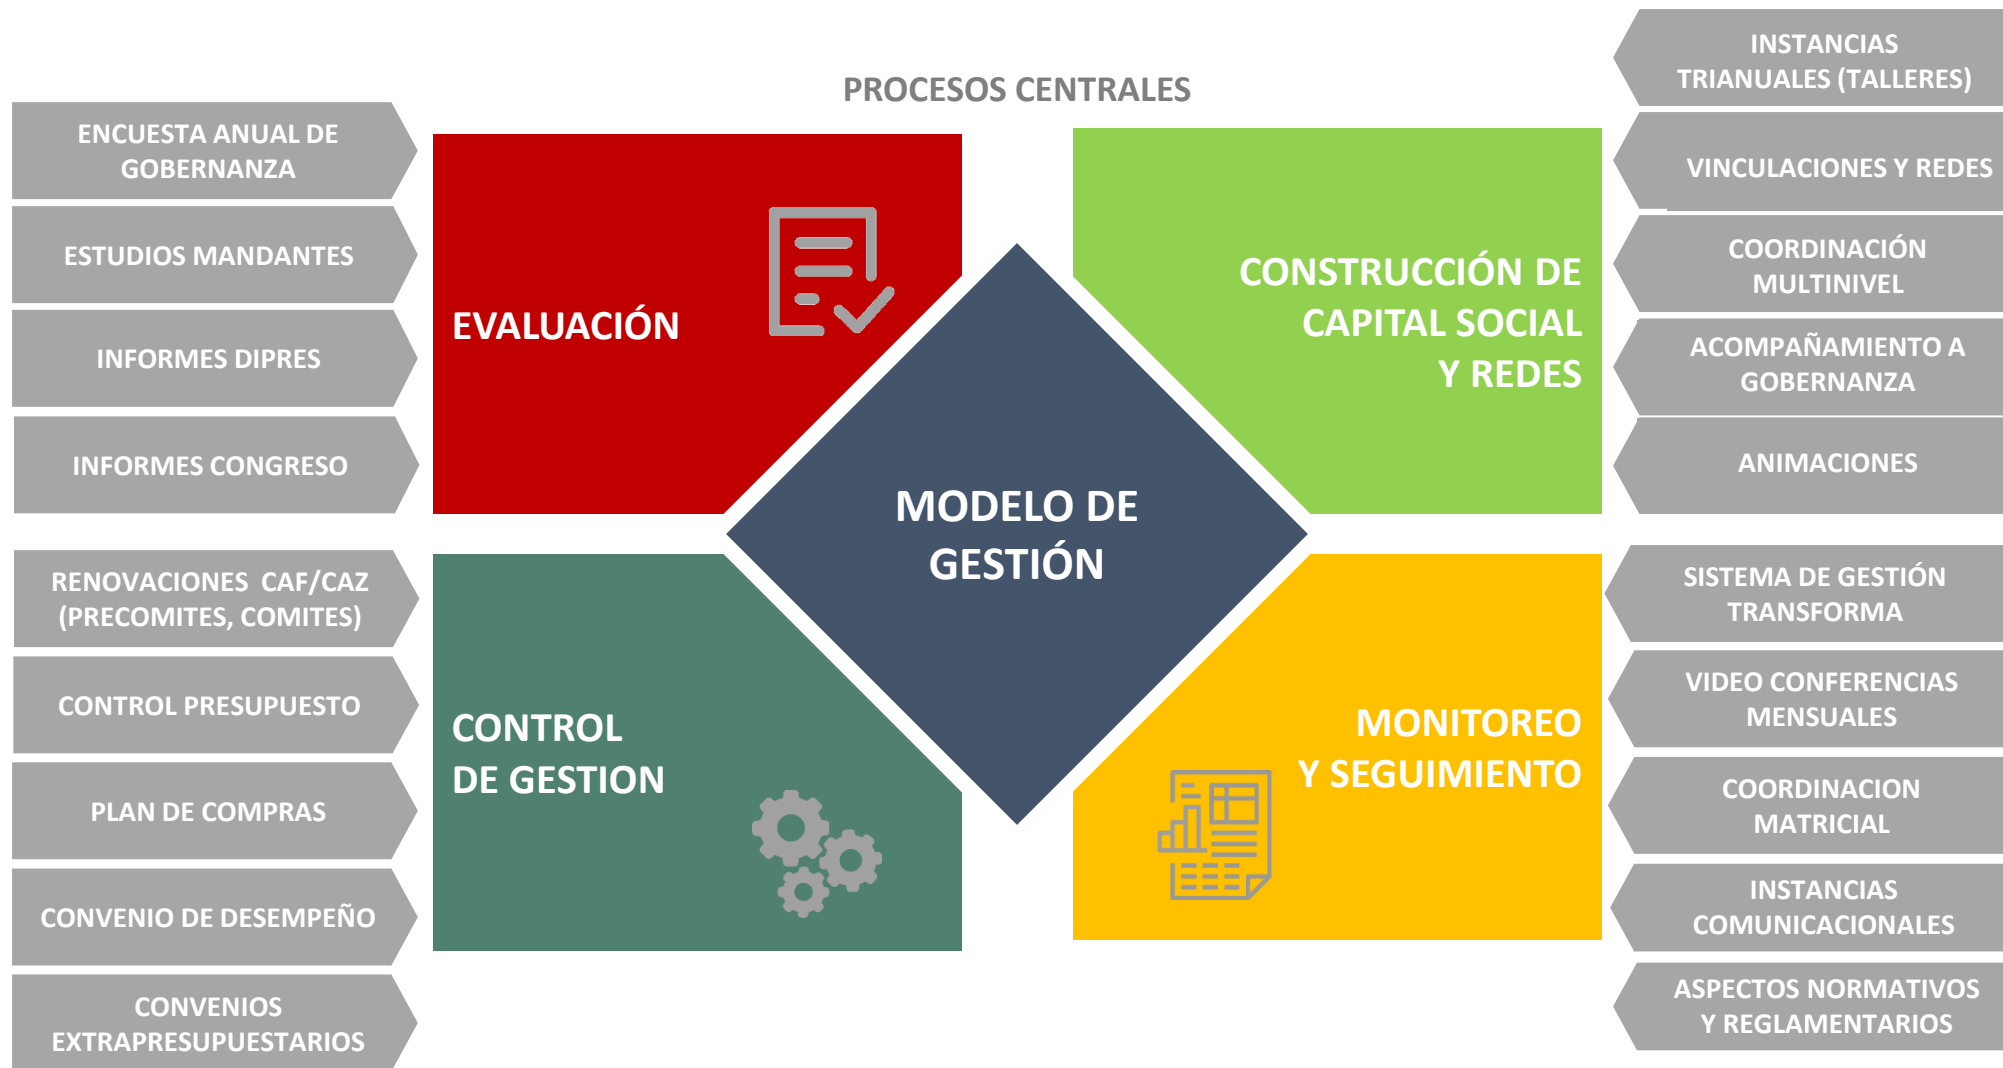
PROCESOS CENTRALES

ENCUESTA ANUAL DE GOBERNANZA

ESTUDIOS MANDANTES

INFORMES DIPRES

INFORMES CONGRESO

RENOVACIONES CAF/CAZ (PRECOMITES, COMITES)

CONTROL PRESUPUESTO

PLAN DE COMPRAS

CONVENIO DE DESEMPEÑO

CONVENIOS EXTRAPRESUPUESTARIOS

EVALUACIÓN

CONSTRUCCIÓN DE CAPITAL SOCIAL Y REDES

MODELO DE GESTIÓN

CONTROL DE GESTION

MONITOREO Y SEGUIMIENTO

INSTANCIAS TRIANUALES (TALLERES)

VINCULACIONES Y REDES

COORDINACIÓN MULTINIVEL

ACOMPAÑAMIENTO A GOBERNANZA

ANIMACIONES

SISTEMA DE GESTIÓN TRANSFORMA

VIDEO CONFERENCIAS MENSUALES

COORDINACION MATRICIAL

INSTANCIAS COMUNICACIONALES

ASPECTOS NORMATIVOS Y REGLAMENTARIOS